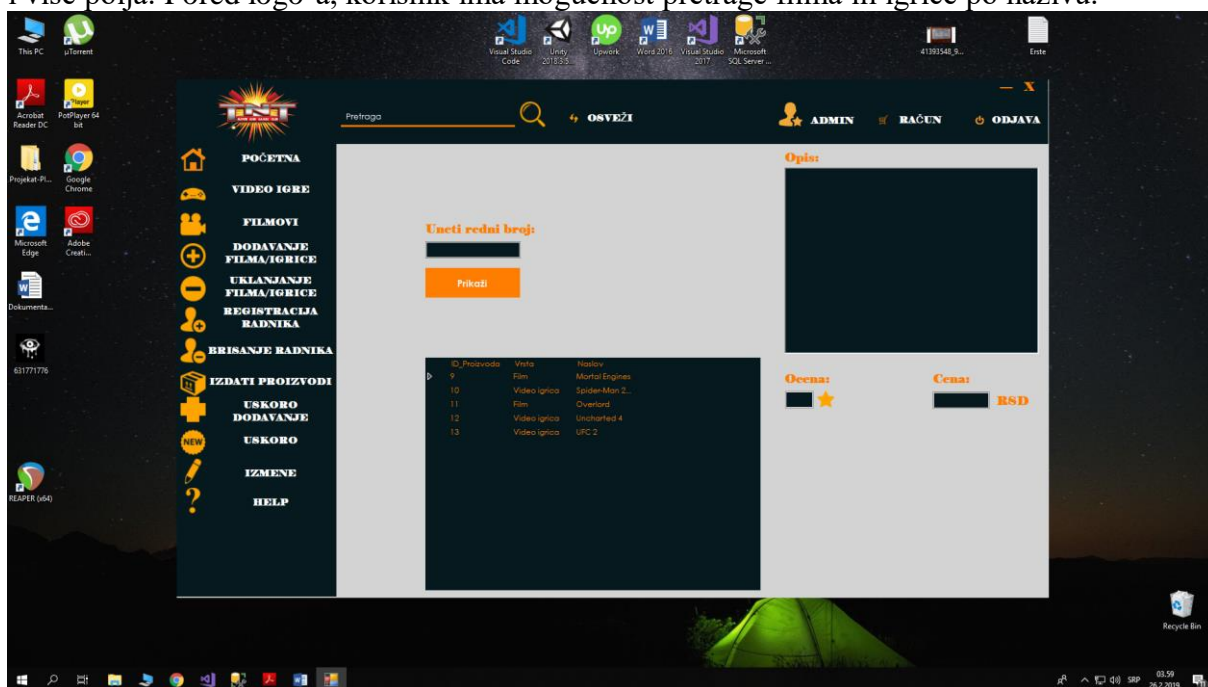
i više polja. Pored logo-a, korisnik ima mogućnost pretrage filma ili igrice po nazivu.

This PC
µTorrent
Visual Studio Code
Unity 2018.3.5...
Upwork
Word 2016
Visual Studio 2017
Microsoft SQL Server ...
41393548_9...
Erste
Acrobat Reader DC
PotPlayer 64 bit
Projekat-Pl...
Google Chrome
Microsoft Edge
Adobe Creati...
Dokumenta...
631771776
REAPER (x64)
Recycle Bin

— X
Pretraga
OSVEŽI
ADMIN
RAČUN
ODJAVA
POČETNA
VIDEO IGRE
FILMOVI
DODAVANJE FILMA/IGRICE
UKLANJANJE FILMA/IGRICE
REGISTRACIJA RADNIKA
BRISANJE RADNIKA
IZDATI PROIZVODI
USKORO DODAVANJE
USKORO
IZMENE
HELP
Opis:
Uneti redni broj:
Prikaži

| ID_Proizvoda | Vrsta | Naslov |
|---|---|---|
| 9 | Film | Mortal Engines |
| 10 | Video igrica | Spider-Man 2... |
| 11 | Film | Overlord |
| 12 | Video igrica | Uncharted 4 |
| 13 | Video igrica | UFC 2 |

Ocena:
Cena:
RSD

SRP 03.59 26.2.2019.